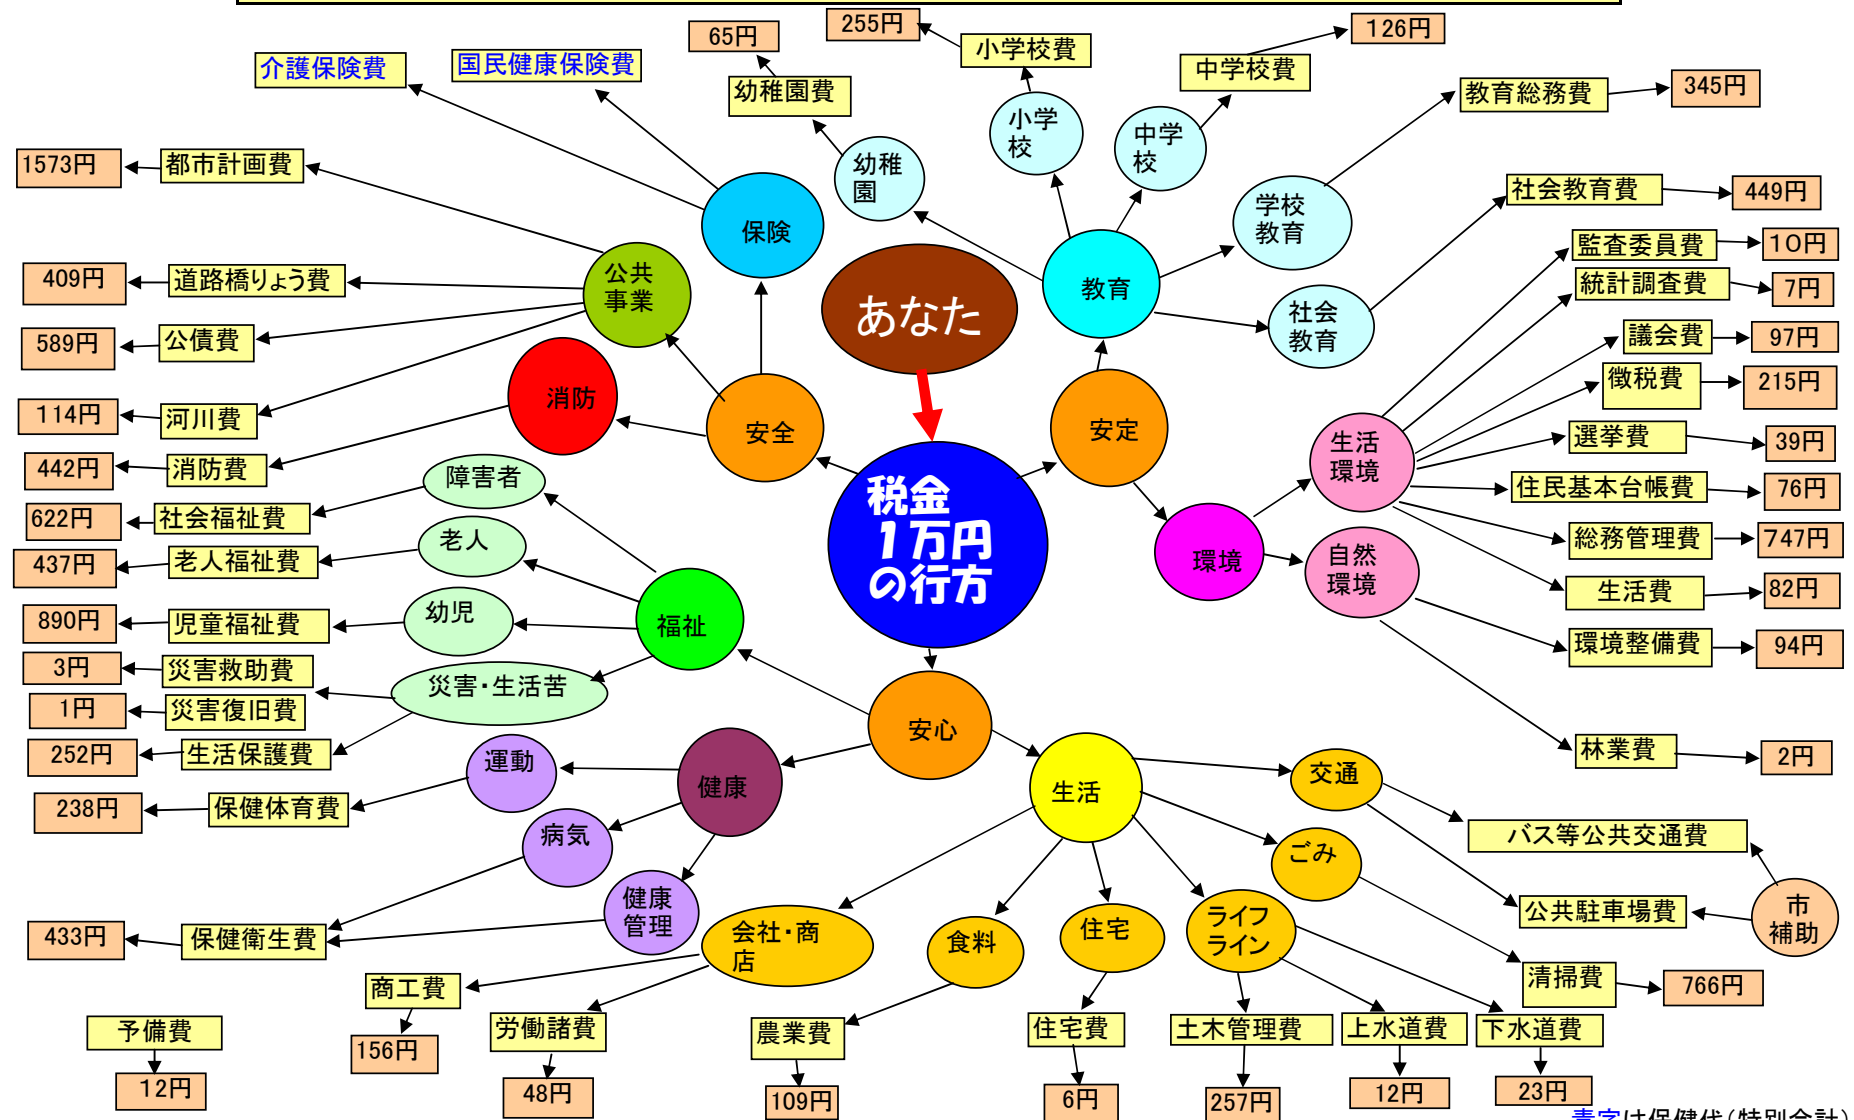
あなた

税金
1万円
の行方

安全
安定
安心

保険
介護保険費
国民健康保険費

公共事業
都市計画費 1573円
道路橋りょう費 409円
公債費 589円
河川費 114円

消防
消防費 442円

教育
幼稚園
幼稚園費 65円
小学校
小学校費 255円
中学校
中学校費 126円
学校教育
教育総務費 345円
社会教育
社会教育費 449円

環境
生活環境
監査委員費 10円
統計調査費 7円
議会費 97円
徴税費 215円
選挙費 39円
住民基本台帳費 76円
総務管理費 747円
生活費 82円
自然環境
環境整備費 94円
林業費 2円

福祉
障害者
社会福祉費 622円
老人
老人福祉費 437円
幼児
児童福祉費 890円
災害・生活苦
災害救助費 3円
災害復旧費 1円
生活保護費 252円

健康
運動
保健体育費 238円
病気
健康管理
保健衛生費 433円

生活
交通
バス等公共交通費
公共駐車場費
市補助
ごみ
清掃費 766円
ライフライン
土木管理費 257円
上水道費 12円
下水道費 23円
住宅
住宅費 6円
食料
農業費 109円
会社・商店
商工費 156円
労働諸費 48円

予備費 12円

青字は保健代(特別会計)